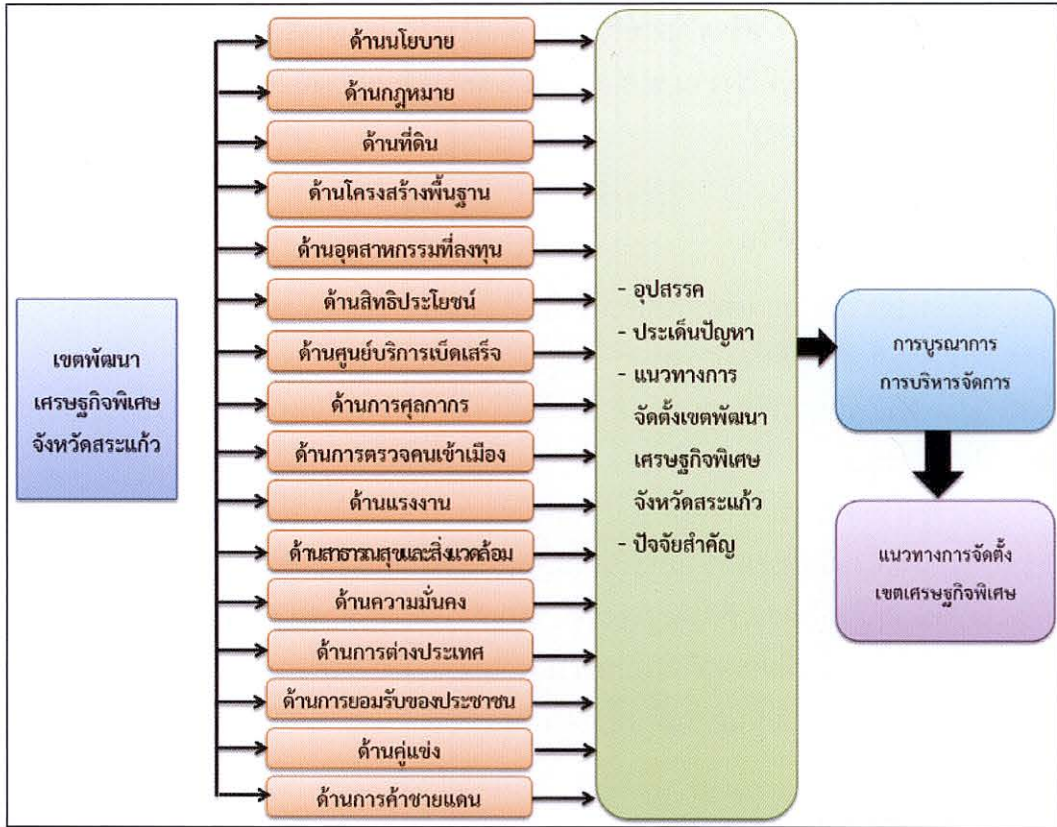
เขตพัฒนา
เศรษฐกิจพิเศษ
จังหวัดสระแก้ว

ด้านนโยบาย

ด้านกฎหมาย

ด้านที่ดิน

ด้านโครงสร้างพื้นฐาน

ด้านอุตสาหกรรมที่ลงทุน

ด้านสิทธิประโยชน์

ด้านศูนย์บริการเบ็ดเสร็จ

ด้านการศุลกากร

ด้านการตรวจคนเข้าเมือง

ด้านแรงงาน

ด้านสาธารณสุขและสิ่งแวดล้อม

ด้านความมั่นคง

ด้านการต่างประเทศ

ด้านการยอมรับของประชาชน

ด้านคู่แข่ง

ด้านการค้าชายแดน

- อุปสรรค
- ประเด็นปัญหา
- แนวทางการจัดตั้งเขตพัฒนาเศรษฐกิจพิเศษจังหวัดสระแก้ว
- ปัจจัยสำคัญ

การบูรณาการ
การบริหารจัดการ

แนวทางการจัดตั้ง
เขตเศรษฐกิจพิเศษ